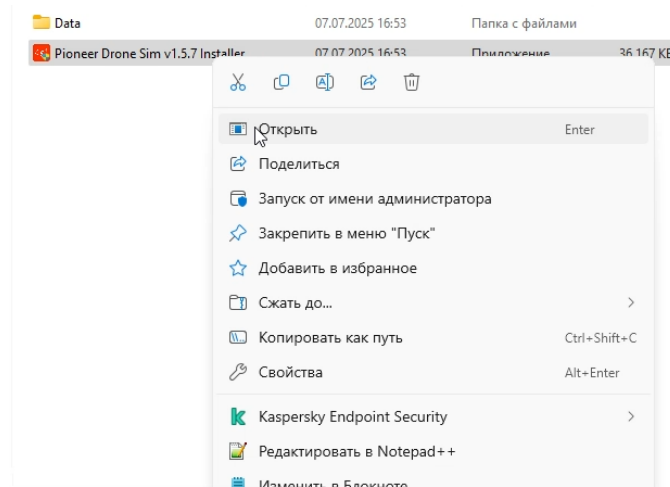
Data 07.07.2025 16:53 Папка с файлами

Pioneer Drone Sim v1.5.7 Installer 07.07.2025 16:53 Приложение 36 167 КБ

Открыть Enter

Поделиться

Запуск от имени администратора

Закрепить в меню "Пуск"

Добавить в избранное

Сжать до...

Копировать как путь Ctrl+Shift+C

Свойства Alt+Enter

Kaspersky Endpoint Security

Редактировать в Notepad++

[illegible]